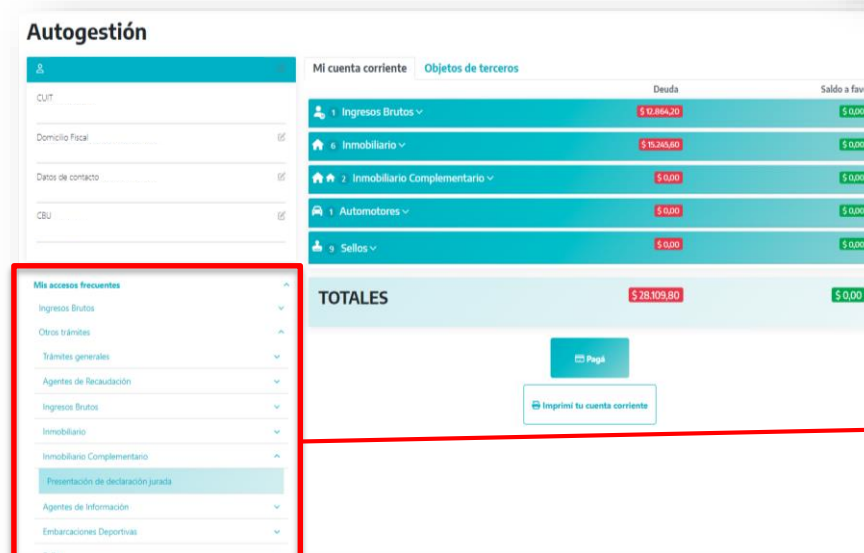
Autogestión

CUIT

Domicilio Fiscal

Datos de contacto

CBU

Mis accesos frecuentes

Ingresos Brutos

Otros trámites

Trámites generales

Agentes de Recaudación

Ingresos Brutos

Inmobiliario

Inmobiliario Complementario

Presentación de declaración jurada

Agentes de Información

Embarcaciones Deportivas

Mi cuenta corriente | Objetos de terceros

| | Deuda | Saldo a fav |
|---|---|---|
| 1 Ingresos Brutos | $ 12.864,20 | $ 0,00 |
| 6 Inmobiliario | $ 15.245,60 | $ 0,00 |
| 2 Inmobiliario Complementario | $ 0,00 | $ 0,00 |
| 1 Automotores | $ 0,00 | $ 0,00 |
| 9 Sellos | $ 0,00 | $ 0,00 |

TOTALES $ 28.109,80 $ 0,00

Pagá

Imprimí tu cuenta corriente